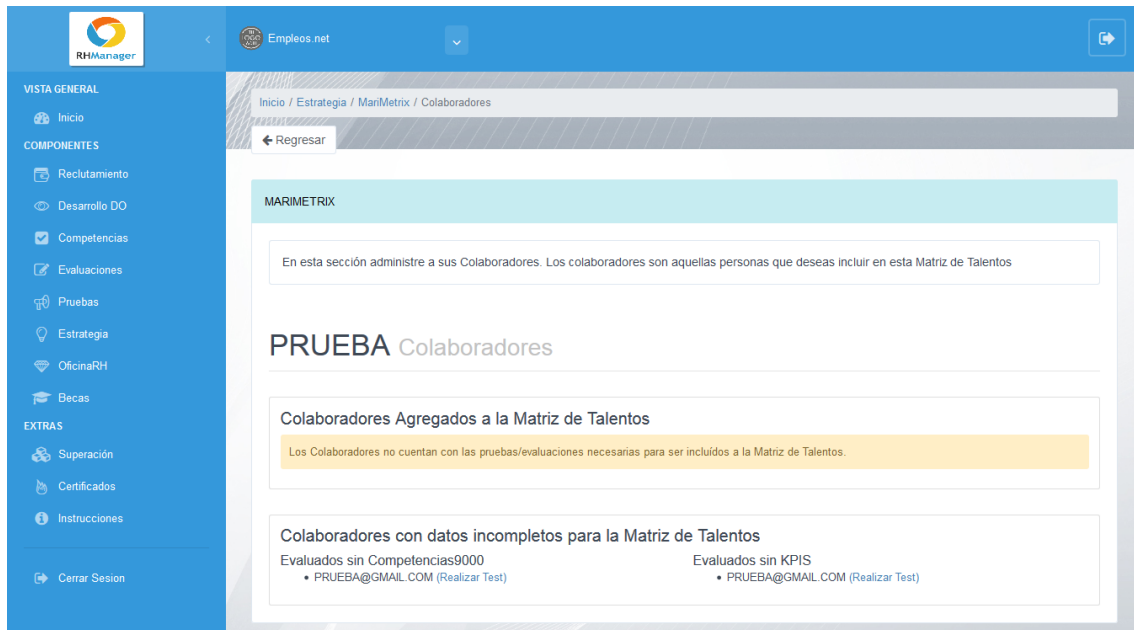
RHManager

VISTA GENERAL
Inicio
COMPONENTES
Reclutamiento
Desarrollo DO
Competencias
Evaluaciones
Pruebas
Estrategia
OficinaRH
Becas
EXTRAS
Superación
Certificados
Instrucciones

Cerrar Sesion

Empleos.net

Inicio / Estrategia / MariMetrix / Colaboradores

Regresar

MARIMETRIX

En esta sección administre a sus Colaboradores. Los colaboradores son aquellas personas que deseas incluir en esta Matriz de Talentos

PRUEBA Colaboradores

Colaboradores Agregados a la Matriz de Talentos

Los Colaboradores no cuentan con las pruebas/evaluaciones necesarias para ser incluídos a la Matriz de Talentos.

Colaboradores con datos incompletos para la Matriz de Talentos

Evaluados sin Competencias9000
• PRUEBA@GMAIL.COM (Realizar Test)

Evaluados sin KPIS
• PRUEBA@GMAIL.COM (Realizar Test)